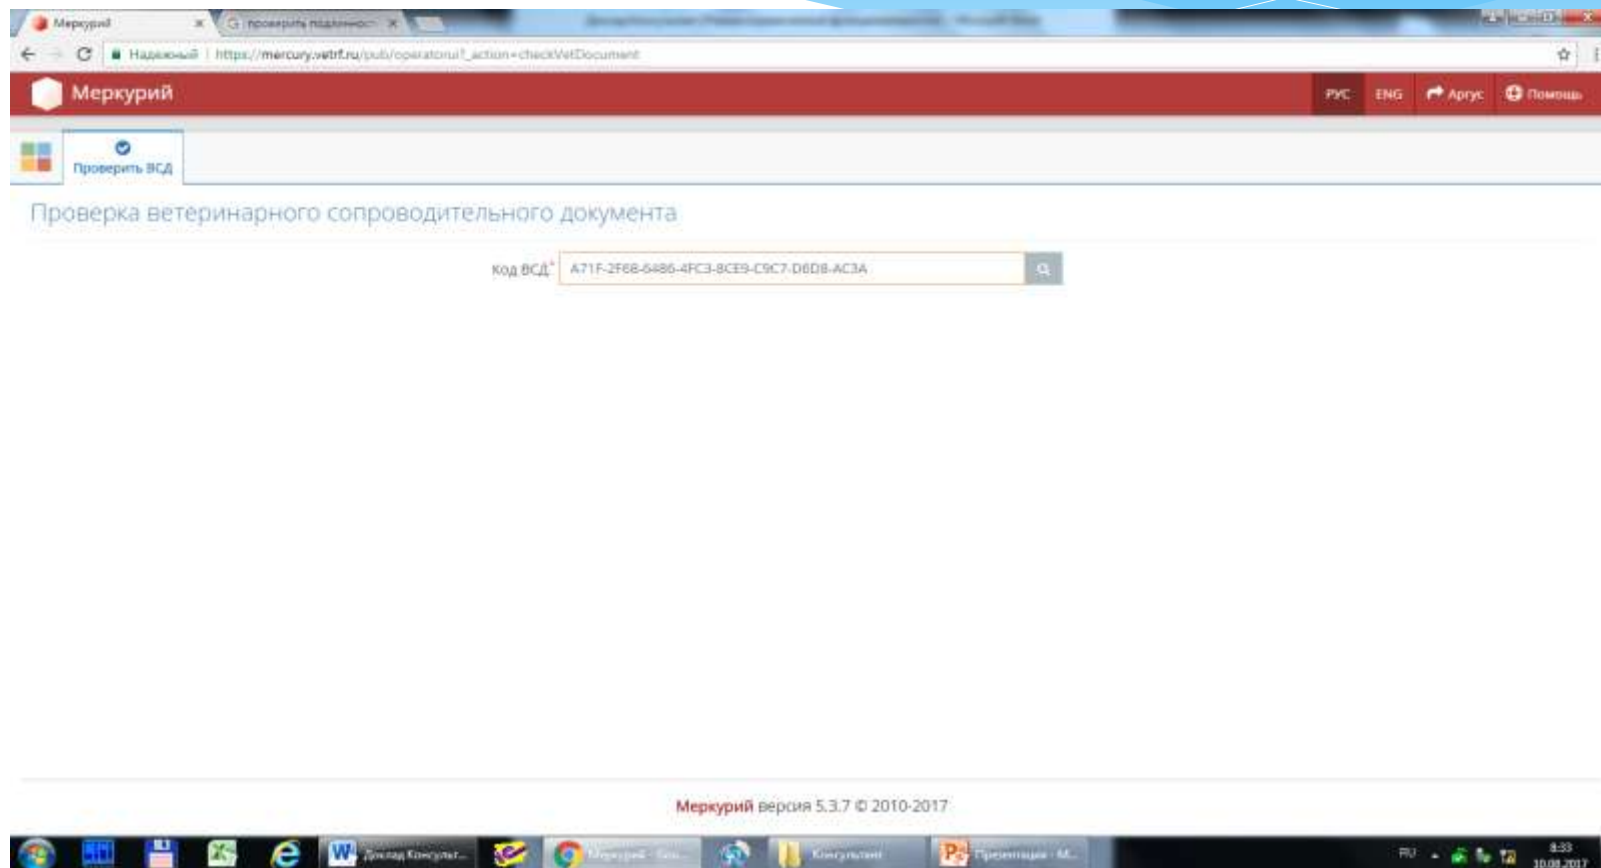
Меркурий ×
проверить подлинност ×

Надежный | https://mercury.vetrf.ru/pub/operatorui?_action=checkVetDocument

Меркурий
РУС ENG Аргус Помощь

Проверить ВСД

Проверка ветеринарного сопроводительного документа

Код ВСД* A71F-2F68-6486-4FC3-8CE9-C9C7-D6D8-AC3A

Меркурий версия 5.3.7 © 2010-2017

Доклад Консульт...
Меркурий - Goo...
Консультант
Презентация - M...
RU
8:33
10.08.2017